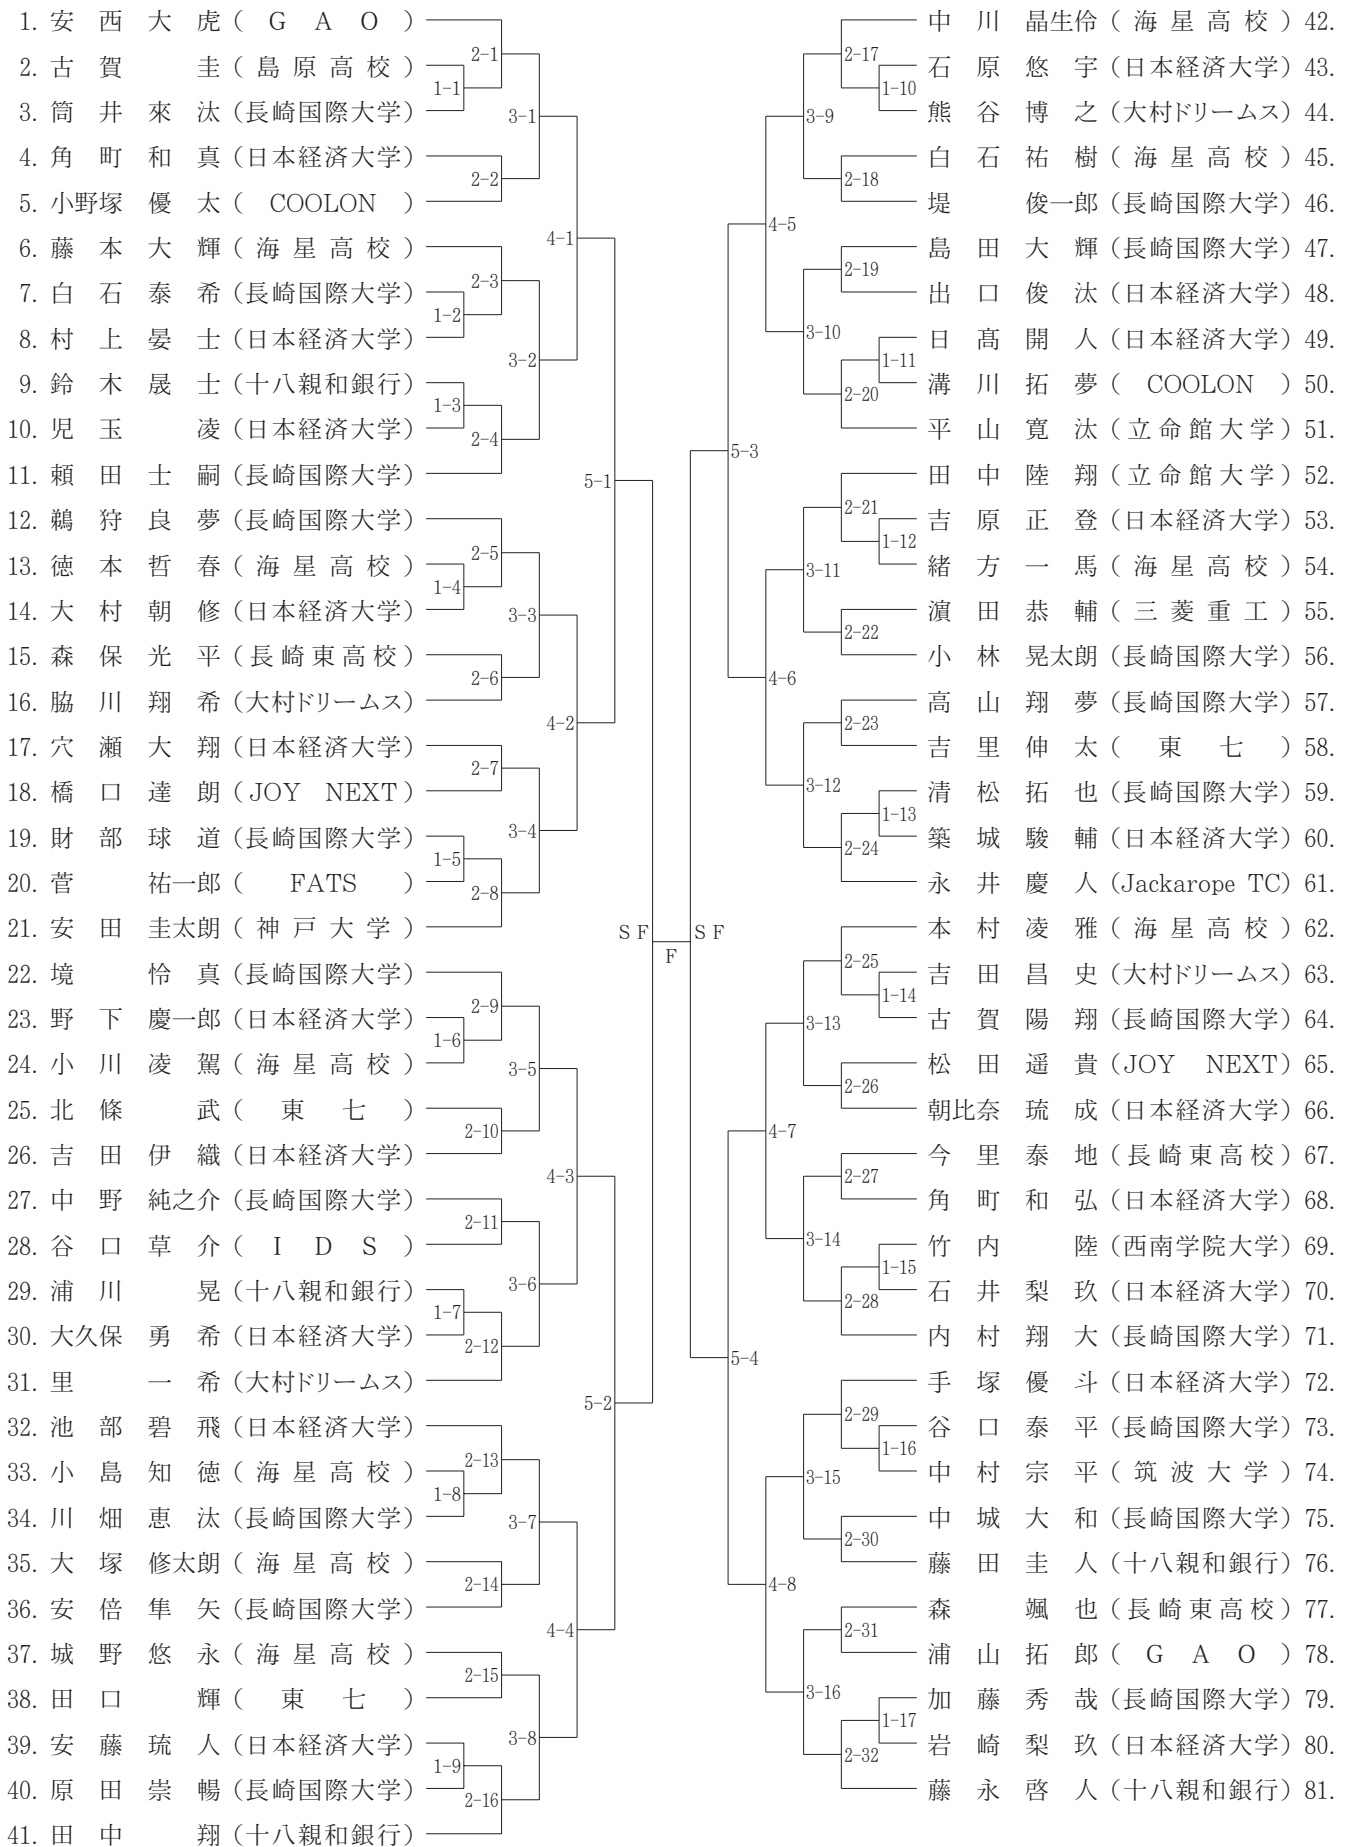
1. 安西大虎（GAO）
2. 古賀圭（島原高校）
3. 筒井來汰（長崎国際大学）
4. 角町和真（日本経済大学）
5. 小野塚優太（COOLON）
6. 藤本大輝（海星高校）
7. 白石泰希（長崎国際大学）
8. 村上晏士（日本経済大学）
9. 鈴木晟士（十八親和銀行）
10. 児玉凌（日本経済大学）
11. 頼田士嗣（長崎国際大学）
12. 鵜狩良夢（長崎国際大学）
13. 徳本哲春（海星高校）
14. 大村朝修（日本経済大学）
15. 森保光平（長崎東高校）
16. 脇川翔希（大村ドリームス）
17. 穴瀬大翔（日本経済大学）
18. 橋口達朗（JOY NEXT）
19. 財部球道（長崎国際大学）
20. 菅祐一郎（FATS）
21. 安田圭太朗（神戸大学）
22. 境怜真（長崎国際大学）
23. 野下慶一郎（日本経済大学）
24. 小川凌駕（海星高校）
25. 北條武（東七）
26. 吉田伊織（日本経済大学）
27. 中野純之介（長崎国際大学）
28. 谷口草介（IDS）
29. 浦川晃（十八親和銀行）
30. 大久保勇希（日本経済大学）
31. 里一希（大村ドリームス）
32. 池部碧飛（日本経済大学）
33. 小島知徳（海星高校）
34. 川畑恵汰（長崎国際大学）
35. 大塚修太朗（海星高校）
36. 安倍隼矢（長崎国際大学）
37. 城野悠永（海星高校）
38. 田口輝（東七）
39. 安藤琉人（日本経済大学）
40. 原田崇暢（長崎国際大学）
41. 田中翔（十八親和銀行）

1-1 1-2 1-3 1-4 1-5 1-6 1-7 1-8 1-9
2-1 2-2 2-3 2-4 2-5 2-6 2-7 2-8 2-9 2-10 2-11 2-12 2-13 2-14 2-15 2-16
3-1 3-2 3-3 3-4 3-5 3-6 3-7 3-8
4-1 4-2 4-3 4-4
5-1 5-2
SF F SF
5-3 5-4
4-5 4-6 4-7 4-8
3-9 3-10 3-11 3-12 3-13 3-14 3-15 3-16
2-17 2-18 2-19 2-20 2-21 2-22 2-23 2-24 2-25 2-26 2-27 2-28 2-29 2-30 2-31 2-32
1-10 1-11 1-12 1-13 1-14 1-15 1-16 1-17

中川晶生伶（海星高校）42.
石原悠宇（日本経済大学）43.
熊谷博之（大村ドリームス）44.
白石祐樹（海星高校）45.
堤俊一郎（長崎国際大学）46.
島田大輝（長崎国際大学）47.
出口俊汰（日本経済大学）48.
日高開人（日本経済大学）49.
溝川拓夢（COOLON）50.
平山寛汰（立命館大学）51.
田中陸翔（立命館大学）52.
吉原正登（日本経済大学）53.
緒方一馬（海星高校）54.
濵田恭輔（三菱重工）55.
小林晃太朗（長崎国際大学）56.
高山翔夢（長崎国際大学）57.
吉里伸太（東七）58.
清松拓也（長崎国際大学）59.
築城駿輔（日本経済大学）60.
永井慶人（Jackarope TC）61.
本村凌雅（海星高校）62.
吉田昌史（大村ドリームス）63.
古賀陽翔（長崎国際大学）64.
松田遥貴（JOY NEXT）65.
朝比奈琉成（日本経済大学）66.
今里泰地（長崎東高校）67.
角町和弘（日本経済大学）68.
竹内陸（西南学院大学）69.
石井梨玖（日本経済大学）70.
内村翔大（長崎国際大学）71.
手塚優斗（日本経済大学）72.
谷口泰平（長崎国際大学）73.
中村宗平（筑波大学）74.
中城大和（長崎国際大学）75.
藤田圭人（十八親和銀行）76.
森颯也（長崎東高校）77.
浦山拓郎（GAO）78.
加藤秀哉（長崎国際大学）79.
岩崎梨玖（日本経済大学）80.
藤永啓人（十八親和銀行）81.